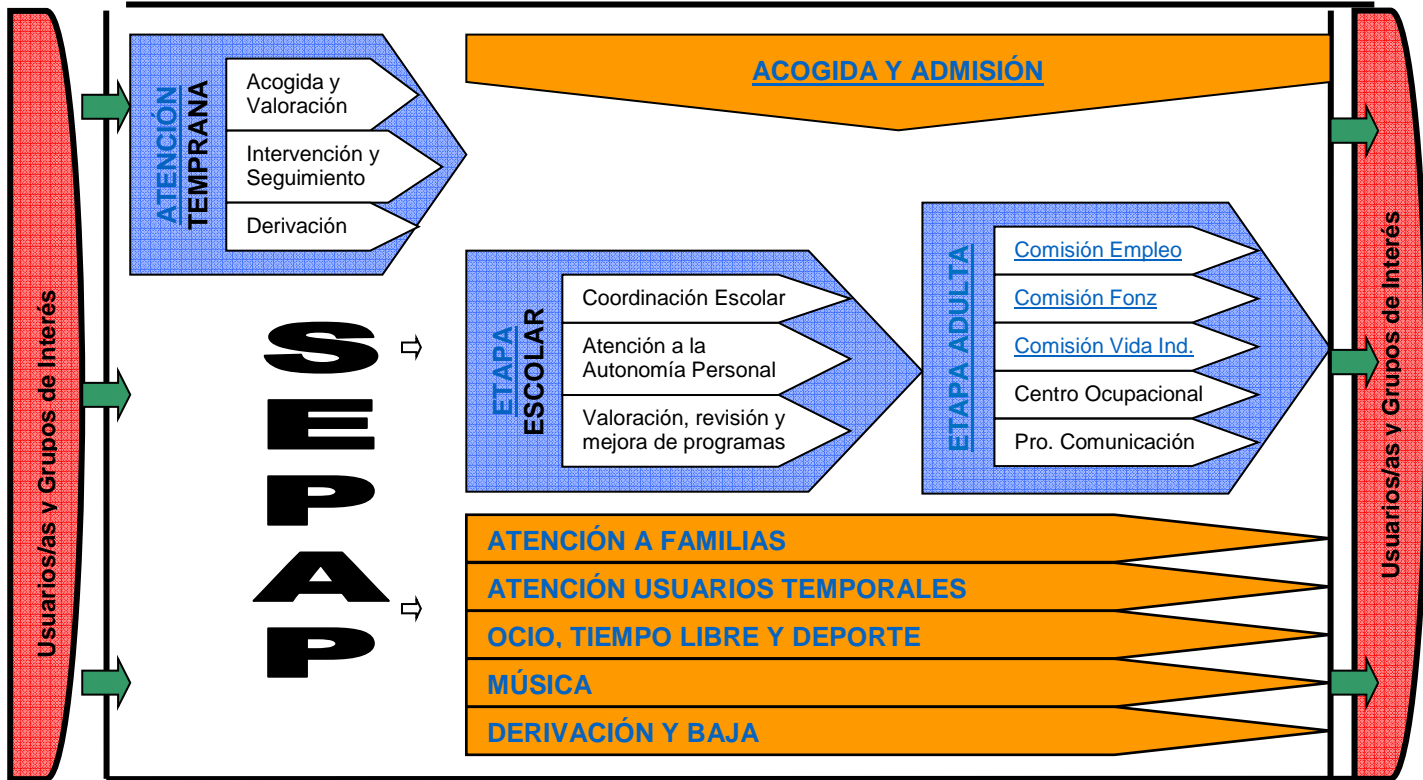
Usuarios/as y Grupos de Interés

ATENCIÓN TEMPRANA

Acogida y Valoración

Intervención y Seguimiento

Derivación

ACOGIDA Y ADMISIÓN

SEPAP

ETAPA ESCOLAR

Coordinación Escolar

Atención a la Autonomía Personal

Valoración, revisión y mejora de programas

ETAPA ADULTA

Comisión Empleo

Comisión Fonz

Comisión Vida Ind.

Centro Ocupacional

Pro. Comunicación

ATENCIÓN A FAMILIAS

ATENCIÓN USUARIOS TEMPORALES

OCIO, TIEMPO LIBRE Y DEPORTE

MÚSICA

DERIVACIÓN Y BAJA

Usuarios/as y Grupos de Interés